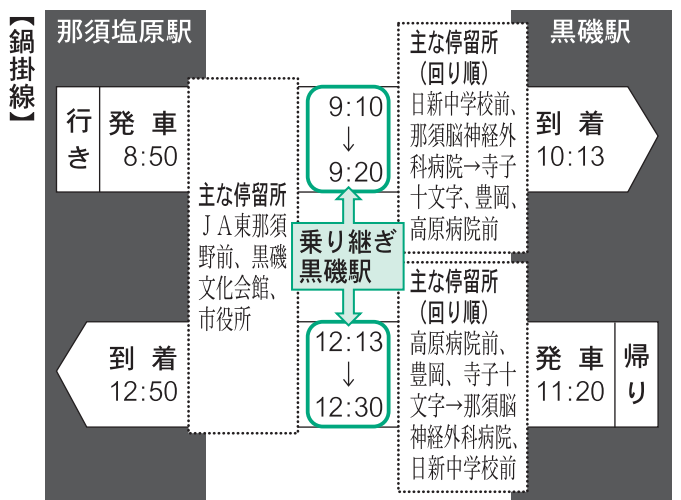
【鍋掛線】

那須塩原駅

行き

発車 8:50

主な停留所
ＪＡ東那須野前、黒磯文化会館、市役所

9:10
↓
9:20

乗り継ぎ
黒磯駅

12:13
↓
12:30

黒磯駅

主な停留所
（回り順）
日新中学校前、那須脳神経外科病院→寺子十文字、豊岡、高原病院前

到着 10:13

主な停留所
（回り順）
高原病院前、豊岡、寺子十文字→那須脳神経外科病院、日新中学校前

発車 11:20

帰り

到着 12:50